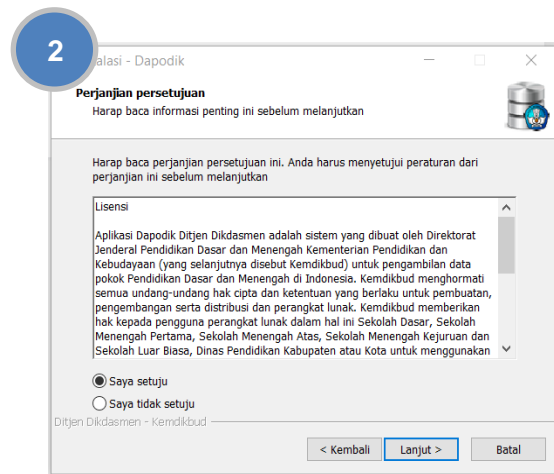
2

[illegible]talasi - Dapodik

Perjanjian persetujuan

Harap baca informasi penting ini sebelum melanjutkan

Harap baca perjanjian persetujuan ini. Anda harus menyetujui peraturan dari perjanjian ini sebelum melanjutkan

Lisensi

Aplikasi Dapodik Ditjen Dikdasmen adalah sistem yang dibuat oleh Direktorat Jenderal Pendidikan Dasar dan Menengah Kementerian Pendidikan dan Kebudayaan (yang selanjutnya disebut Kemdikbud) untuk pengambilan data pokok Pendidikan Dasar dan Menengah di Indonesia. Kemdikbud menghormati semua undang-undang hak cipta dan ketentuan yang berlaku untuk pembuatan, pengembangan serta distribusi dan perangkat lunak. Kemdikbud memberikan hak kepada pengguna perangkat lunak dalam hal ini Sekolah Dasar, Sekolah Menengah Pertama, Sekolah Menengah Atas, Sekolah Menengah Kejuruan dan Sekolah Luar Biasa, Dinas Pendidikan Kabupaten atau Kota untuk menggunakan

Saya setuju

Saya tidak setuju

Ditjen Dikdasmen - Kemdikbud

< Kembali

Lanjut >

Batal